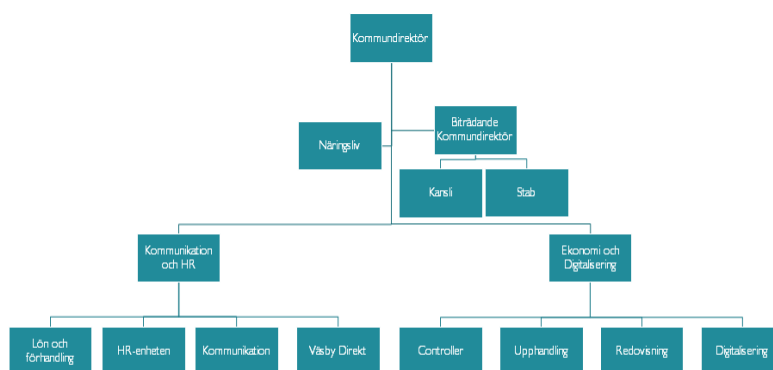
Kommundirektör

Näringsliv

Biträdande Kommundirektör

Kansli

Stab

Kommunikation och HR

Ekonomi och Digitalisering

Lön och förhandling

HR-enheten

Kommunikation

Väsby Direkt

Controller

Upphandling

Redovisning

Digitalisering